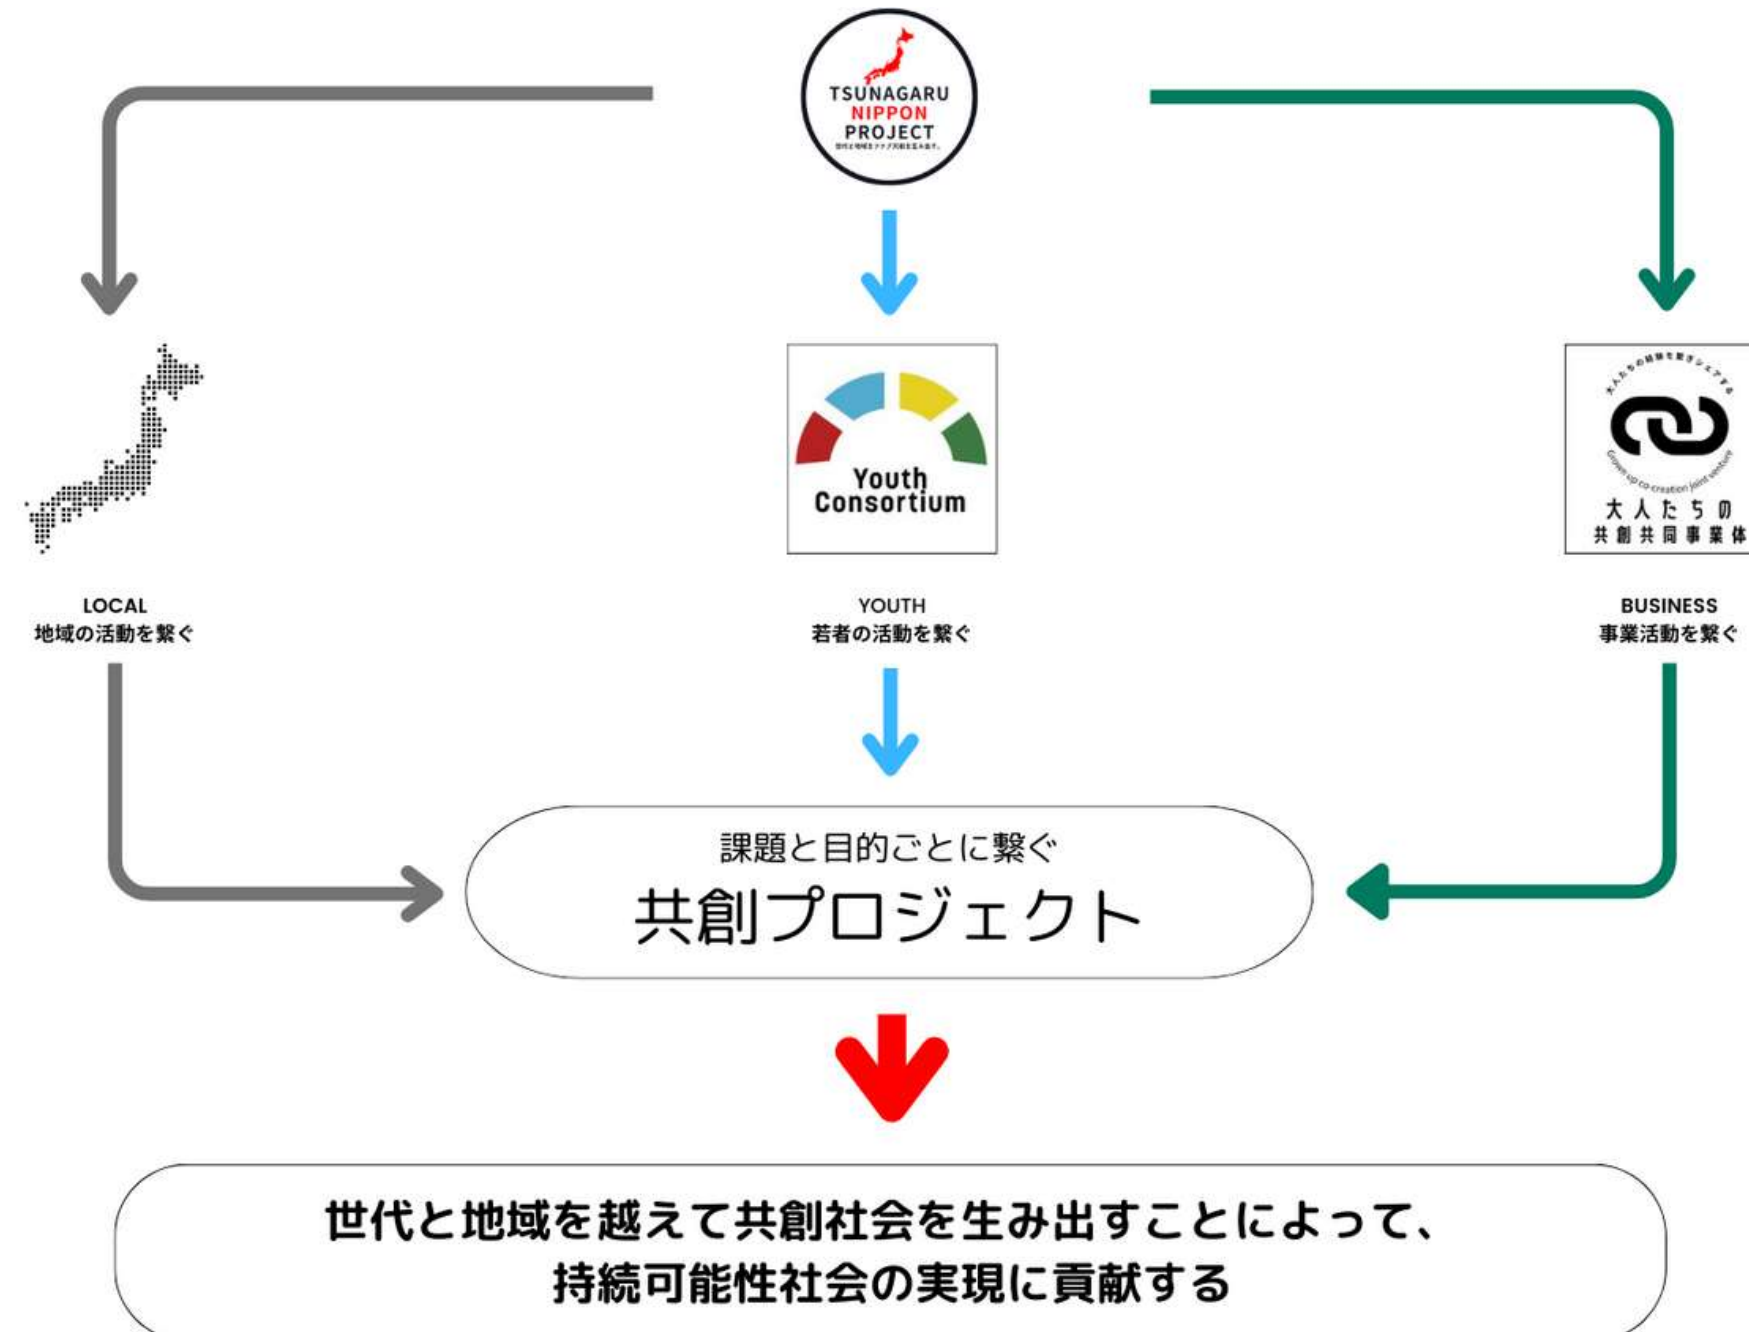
TSUNAGARU
NIPPON
PROJECT
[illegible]

Youth
Consortium

大人たちの経験を繋ぎシェアする
Grown up co-creation joint venture
大人たちの
共創共同事業体

LOCAL
地域の活動を繋ぐ

YOUTH
若者の活動を繋ぐ

BUSINESS
事業活動を繋ぐ

課題と目的ごとに繋ぐ
共創プロジェクト

世代と地域を越えて共創社会を生み出すことによって、
持続可能性社会の実現に貢献する